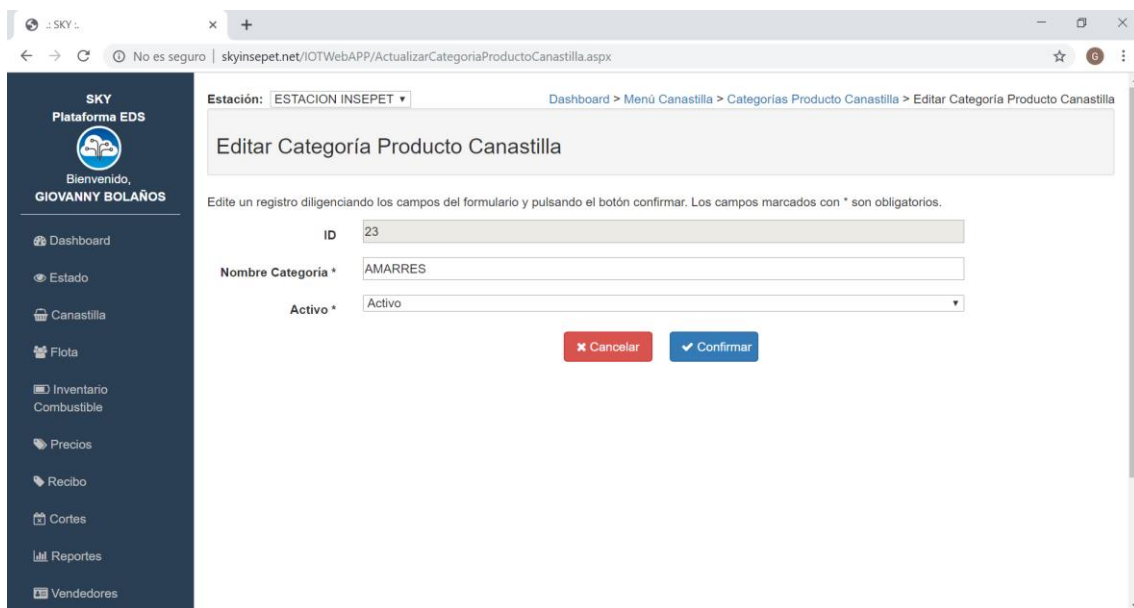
.: SKY :.

No es seguro | skyinsepet.net/IOTWebAPP/ActualizarCategoriaProductoCanastilla.aspx

G

SKY
Plataforma EDS

Bienvenido,
GIOVANNY BOLAÑOS

Dashboard
Estado
Canastilla
Flota
Inventario Combustible
Precios
Recibo
Cortes
Reportes
Vendedores

Estación: ESTACION INSEPET

Dashboard > Menú Canastilla > Categorías Producto Canastilla > Editar Categoría Producto Canastilla

Editar Categoría Producto Canastilla

Edite un registro diligenciando los campos del formulario y pulsando el botón confirmar. Los campos marcados con * son obligatorios.

ID 23

Nombre Categoria * AMARRES

Activo * Activo

Cancelar Confirmar